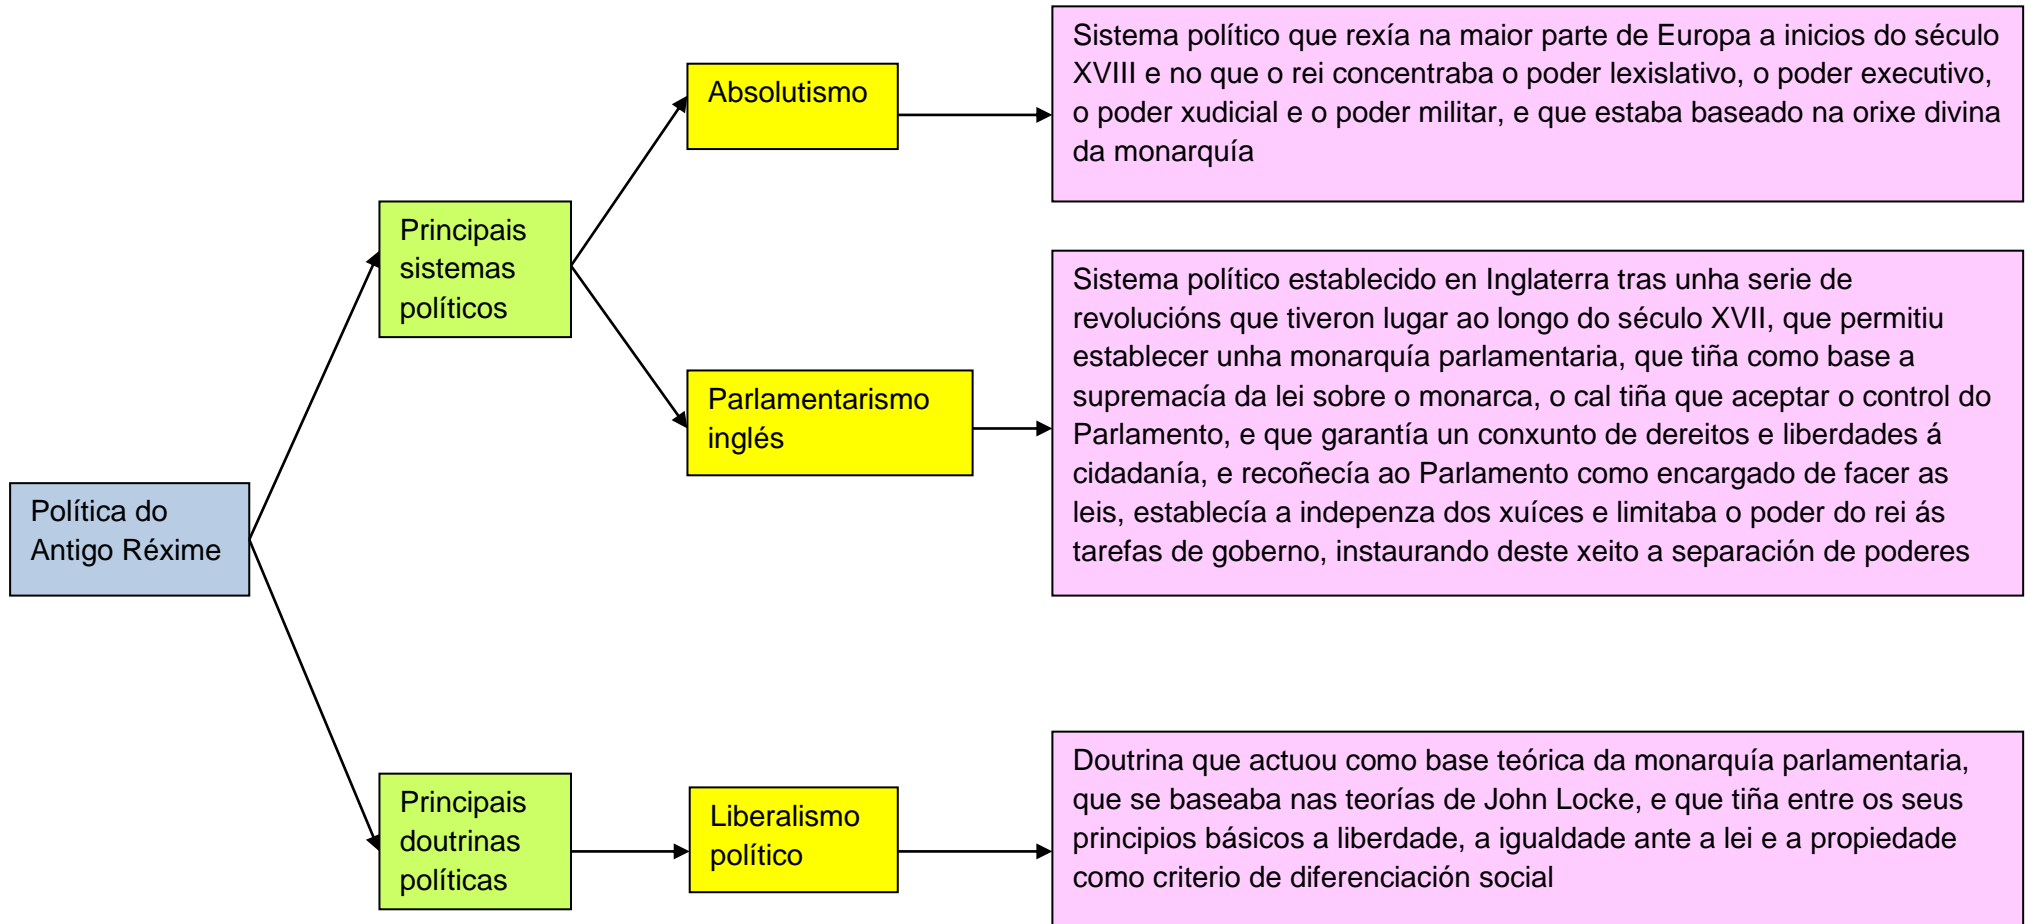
Política do Antigo Réxime

Principais sistemas políticos

Absolutismo

Sistema político que rexía na maior parte de Europa a inicios do século XVIII e no que o rei concentraba o poder lexislativo, o poder executivo, o poder xudicial e o poder militar, e que estaba baseado na orixe divina da monarquía

Parlamentarismo inglés

Sistema político establecido en Inglaterra tras unha serie de revolucións que tiveron lugar ao longo do século XVII, que permitiu establecer unha monarquía parlamentaria, que tiña como base a supremacía da lei sobre o monarca, o cal tiña que aceptar o control do Parlamento, e que garantía un conxunto de dereitos e liberdades á cidadanía, e recoñecía ao Parlamento como encargado de facer as leis, establecía a indepenza dos xuíces e limitaba o poder do rei ás tarefas de goberno, instaurando deste xeito a separación de poderes

Principais doutrinas políticas

Liberalismo político

Doutrina que actuou como base teórica da monarquía parlamentaria, que se baseaba nas teorías de John Locke, e que tiña entre os seus principios básicos a liberdade, a igualdade ante a lei e a propiedade como criterio de diferenciación social